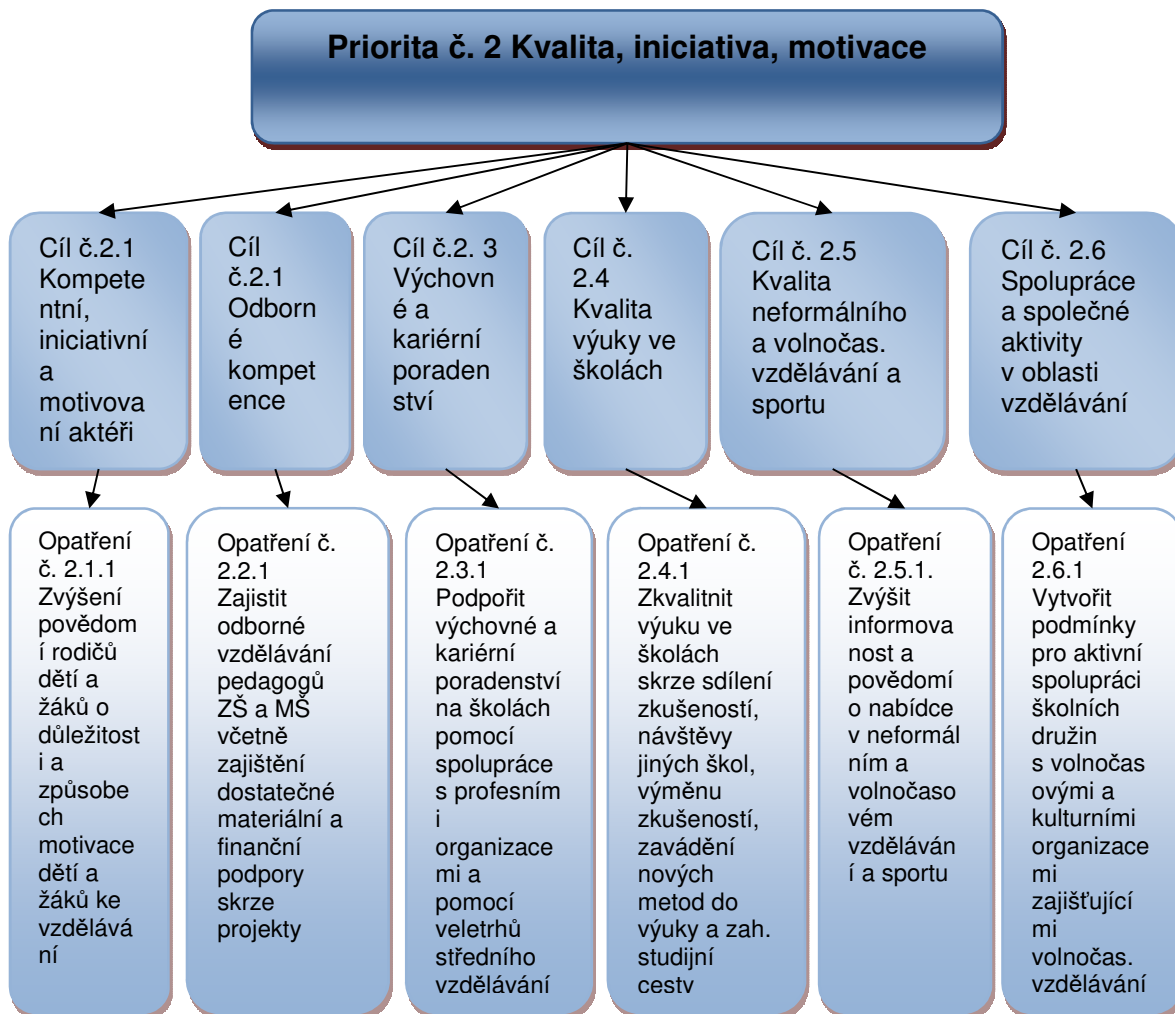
Priorita č. 2 Kvalita, iniciativa, motivace

Cíl č.2.1 Kompetentní, iniciativní a motivovaní aktéři

Cíl č.2.1 Odborné kompetence

Cíl č.2. 3 Výchovné a kariérní poradenství

Cíl č. 2.4 Kvalita výuky ve školách

Cíl č. 2.5 Kvalita neformálního a volnočas. vzdělávání a sportu

Cíl č. 2.6 Spolupráce a společné aktivity v oblasti vzdělávání

Opatření č. 2.1.1 Zvýšení povědomí rodičů dětí a žáků o důležitosti a způsobech motivace dětí a žáků ke vzdělávání

Opatření č. 2.2.1 Zajistit odborné vzdělávání pedagogů ZŠ a MŠ včetně zajištění dostatečné materiální a finanční podpory skrze projekty

Opatření č. 2.3.1 Podpořit výchovné a kariérní poradenství na školách pomocí spolupráce s profesními organizacemi a pomocí veletrhů středního vzdělávání

Opatření č. 2.4.1 Zkvalitnit výuku ve školách skrze sdílení zkušeností, návštěvy jiných škol, výměnu zkušeností, zavádění nových metod do výuky a zah. studijní cestv

Opatření č. 2.5.1. Zvýšit informovanost a povědomí o nabídce v neformálním a volnočasovém vzdělávání a sportu

Opatření 2.6.1 Vytvořit podmínky pro aktivní spolupráci školních družin s volnočasovými a kulturními organizacemi zajišťujícími volnočas. vzdělávání